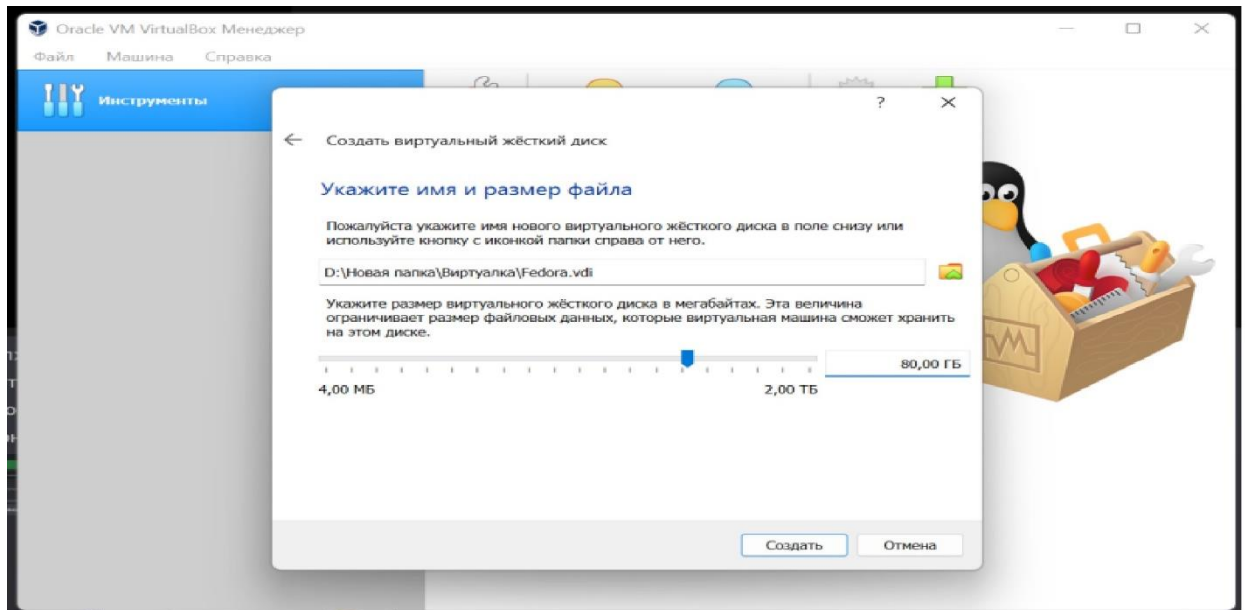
Oracle VM VirtualBox Менеджер

Файл Машина Справка

Инструменты

?

Создать виртуальный жёсткий диск

Укажите имя и размер файла

Пожалуйста укажите имя нового виртуального жёсткого диска в поле снизу или используйте кнопку с иконкой папки справа от него.

D:\Новая папка\Виртуалка\Fedora.vdi

Укажите размер виртуального жёсткого диска в мегабайтах. Эта величина ограничивает размер файловых данных, которые виртуальная машина сможет хранить на этом диске.

80,00 ГБ

4,00 МБ

2,00 ТБ

Создать

Отмена